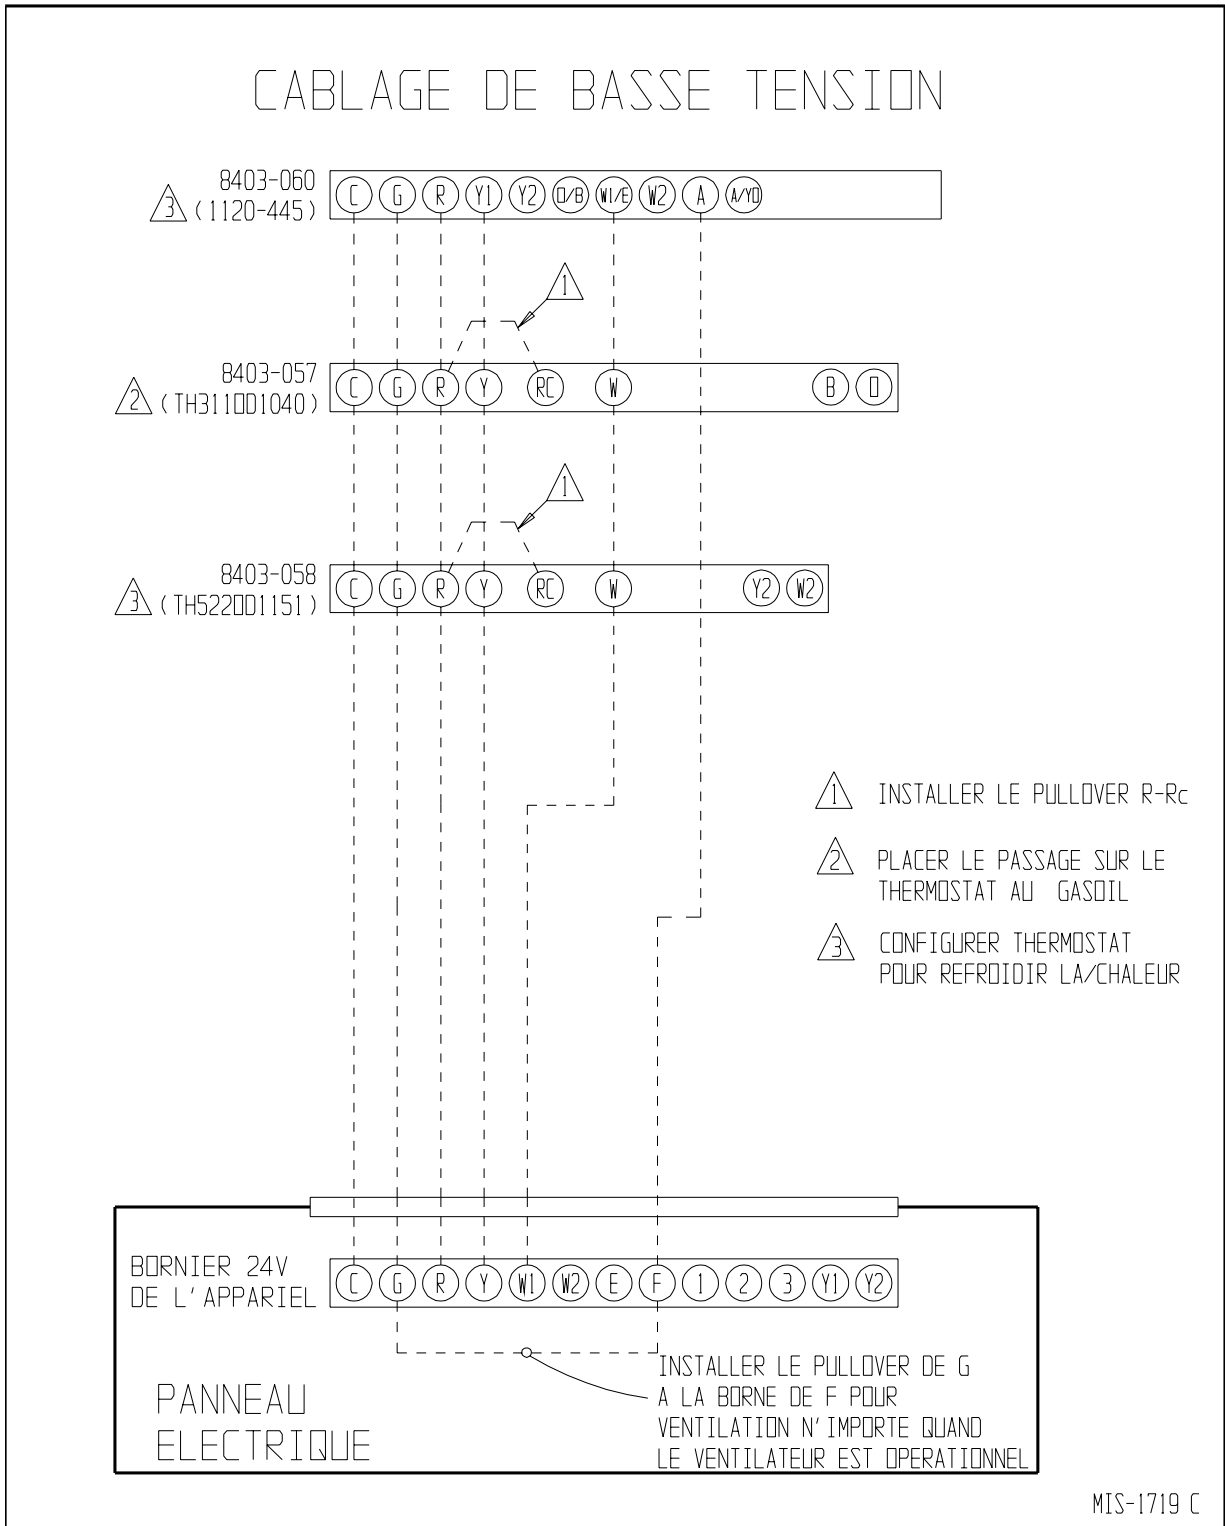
CABLAGE DE BASSE TENSION

8403-060
3 (1120-445)

C G R Y1 Y2 O/B W1/E W2 A A/YO

1

8403-057
2 (TH3110D1040)

C G R Y RC W B O

1

8403-058
3 (TH5220D1151)

C G R Y RC W Y2 W2

1 INSTALLER LE PULLOVER R-Rc

2 PLACER LE PASSAGE SUR LE THERMOSTAT AU GASOIL

3 CONFIGURER THERMOSTAT POUR REFROIDIR LA/CHALEUR

BORNIER 24V DE L'APPARIEL

C G R Y W1 W2 E F 1 2 3 Y1 Y2

INSTALLER LE PULLOVER DE G A LA BORNE DE F POUR VENTILATION N'IMPORTE QUAND LE VENTILATEUR EST OPERATIONNEL

PANNEAU ELECTRIQUE

MIS-1719 C